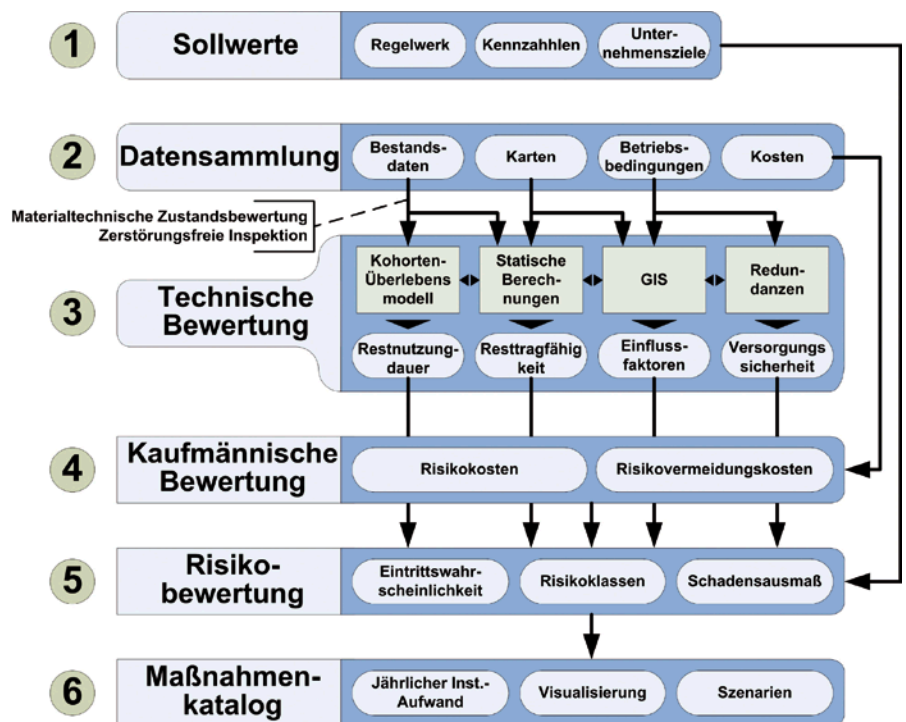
1 Sollwerte
Regelwerk
Kennzahlen
Unternehmensziele

2 Datensammlung
Bestandsdaten
Karten
Betriebsbedingungen
Kosten

Materialtechnische Zustandsbewertung
Zerstörungsfreie Inspektion

3 Technische Bewertung
Kohorten-Überlebensmodell
Statische Berechnungen
GIS
Redundanzen
Restnutzungdauer
Resttragfähigkeit
Einflussfaktoren
Versorgungssicherheit

4 Kaufmännische Bewertung
Risikokosten
Risikovermeidungskosten

5 Risikobewertung
Eintrittswahrscheinlichkeit
Risikoklassen
Schadensausmaß

6 Maßnahmenkatalog
Jährlicher Inst.-Aufwand
Visualisierung
Szenarien